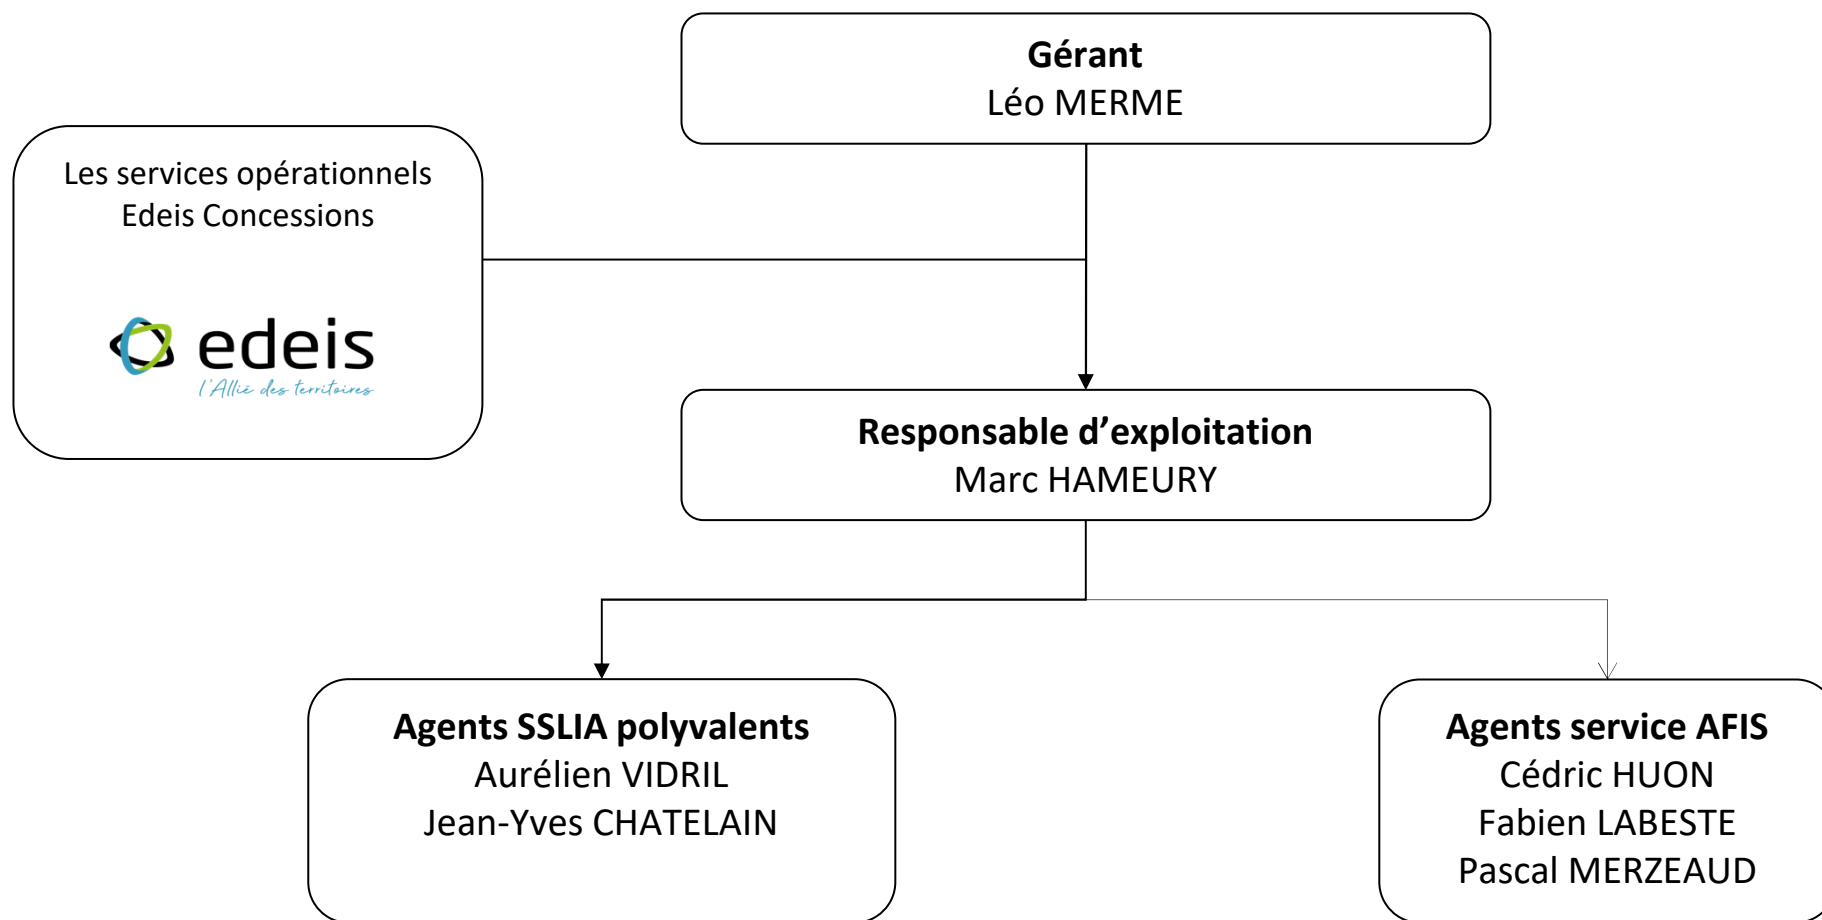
**Gérant**
Léo MERME

Les services opérationnels
Edeis Concessions

edeis
l'Allié des territoires

**Responsable d'exploitation**
Marc HAMEURY

**Agents SSLIA polyvalents**
Aurélien VIDRIL
Jean-Yves CHATELAIN

**Agents service AFIS**
Cédric HUON
Fabien LABESTE
Pascal MERZEAUD